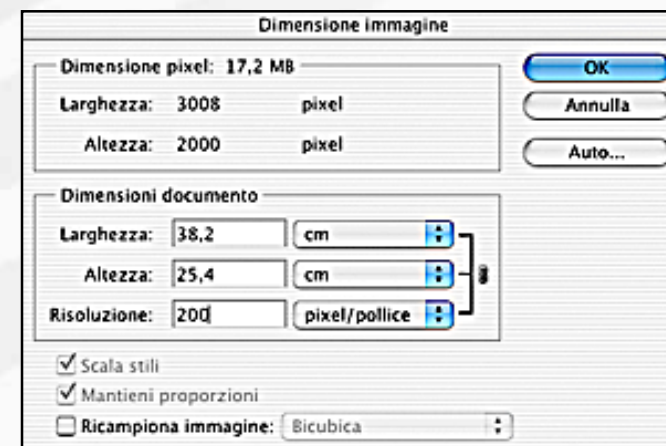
Dimensione immagine

Dimensione pixel: 17,2 MB

Larghezza: 3008 pixel

Altezza: 2000 pixel

OK

Annulla

Auto...

Dimensioni documento

Larghezza: 38,2 cm

Altezza: 25,4 cm

Risoluzione: 200 pixel/pollice

Scala stili

Mantieni proporzioni

Ricampiona immagine: Bicubica